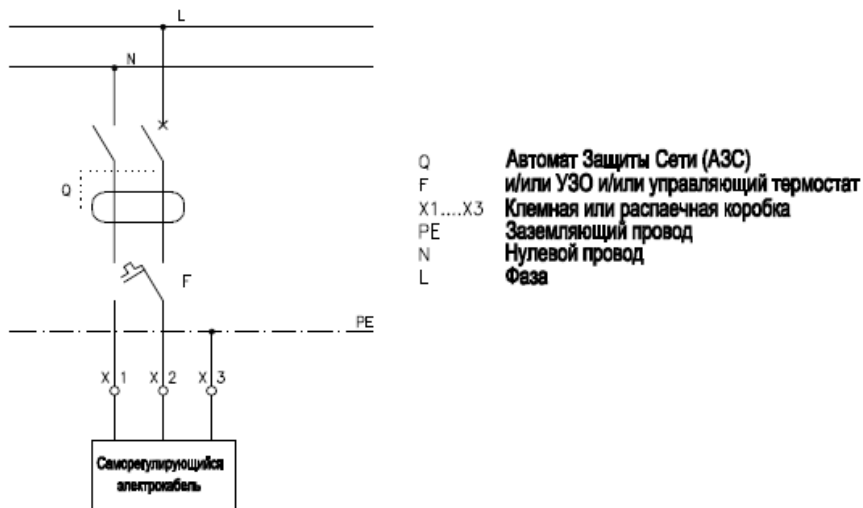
L
N
Q
F
PE
X 1
X 2
X 3
Саморегулирующийся электрокабель

Q Автомат Защиты Сети (АЗС)
F и/или УЗО и/или управляющий термостат
X1....X3 Клемная или распаечная коробка
PE Заземляющий провод
N Нулевой провод
L Фаза